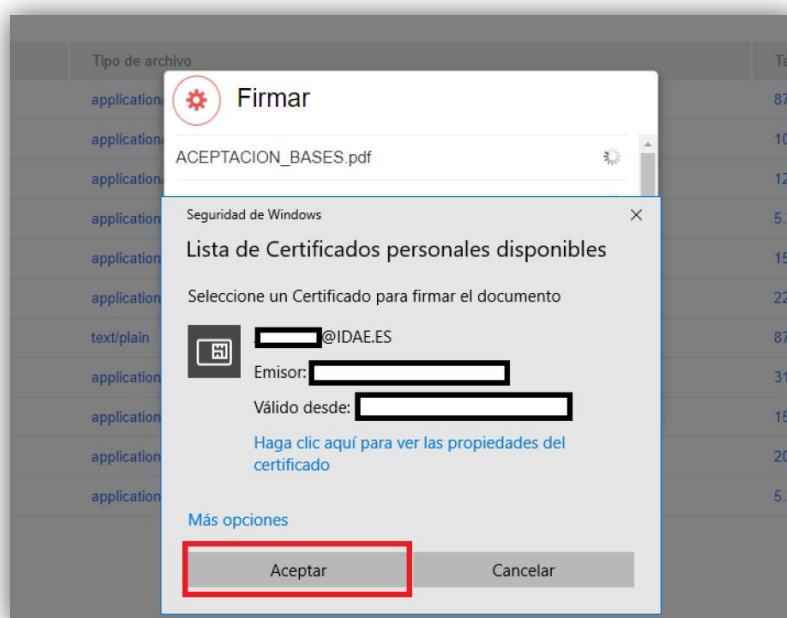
Tipo de archivo

Ta

application/

87

application/

10

application/

12

application

5.

application

15

application

22

text/plain

87

application

31

application

15

application

20

application

5.

Firmar

ACEPTACION_BASES.pdf

Seguridad de Windows

×

Lista de Certificados personales disponibles

Seleccione un Certificado para firmar el documento

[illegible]@IDAE.ES

Emisor: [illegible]

Válido desde: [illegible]

Haga clic aquí para ver las propiedades del certificado

Más opciones

Aceptar

Cancelar